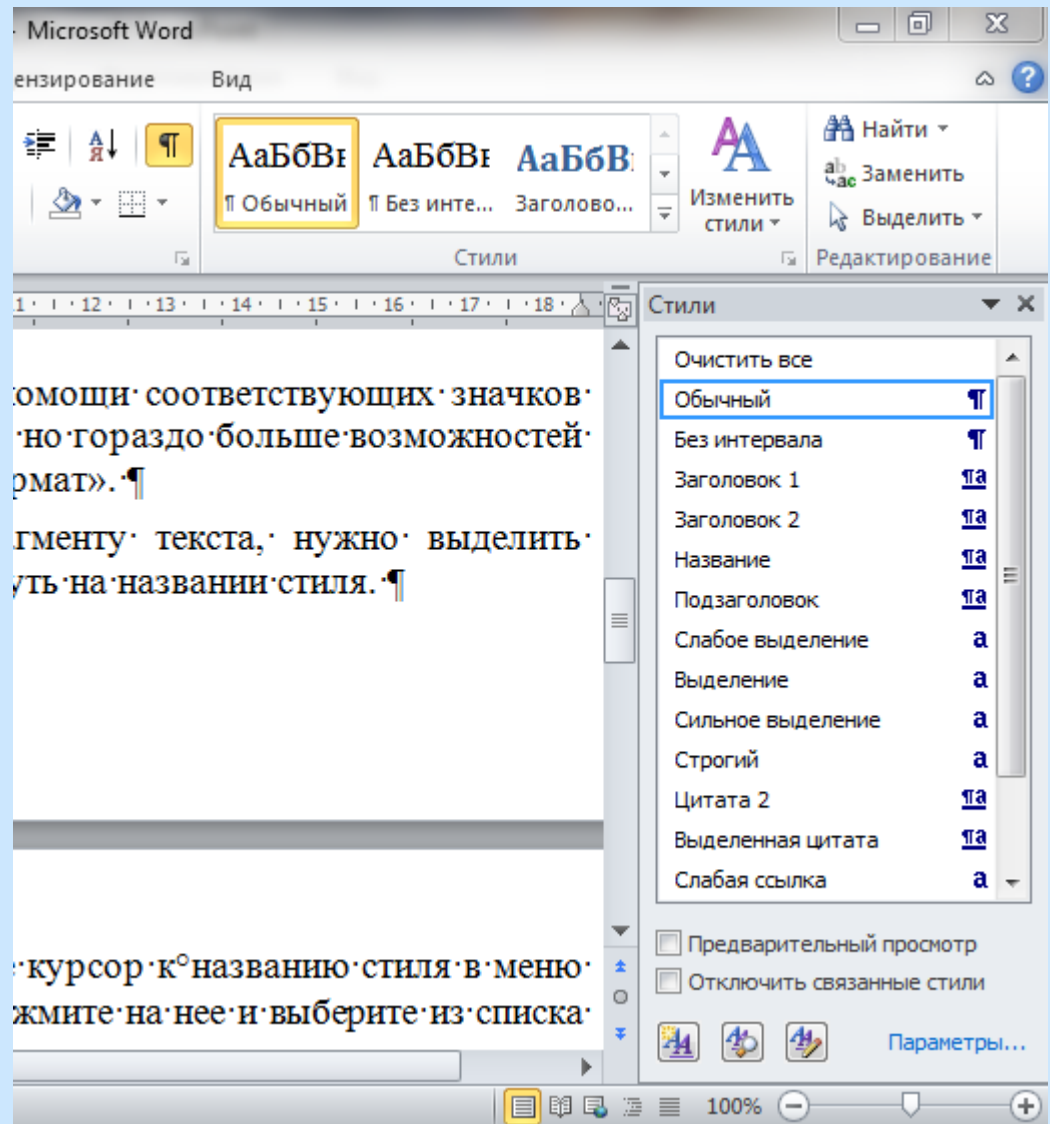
- Microsoft Word

ензирование Вид

АаБбВı АаБбВı АаБбВı
¶ Обычный ¶ Без инте... Заголово...
Изменить стили
Стили
Найти
Заменить
Выделить
Редактирование

1 · 12 · 13 · 14 · 15 · 16 · 17 · 18

омощи·соответствующих·значков·
·но·гораздо·больше·возможностей·
рмат».·¶

агменту·текста,·нужно·выделить·
уть·на·названии·стиля.·¶

·курсор·к°названию·стиля·в·меню·
жмите·на·нее·и·выберите·из·списка·

Стили
Очистить все
Обычный ¶
Без интервала ¶
Заголовок 1 ¶a
Заголовок 2 ¶a
Название ¶a
Подзаголовок ¶a
Слабое выделение a
Выделение a
Сильное выделение a
Строгий a
Цитата 2 ¶a
Выделенная цитата ¶a
Слабая ссылка a

Предварительный просмотр
Отключить связанные стили
Параметры...

100%